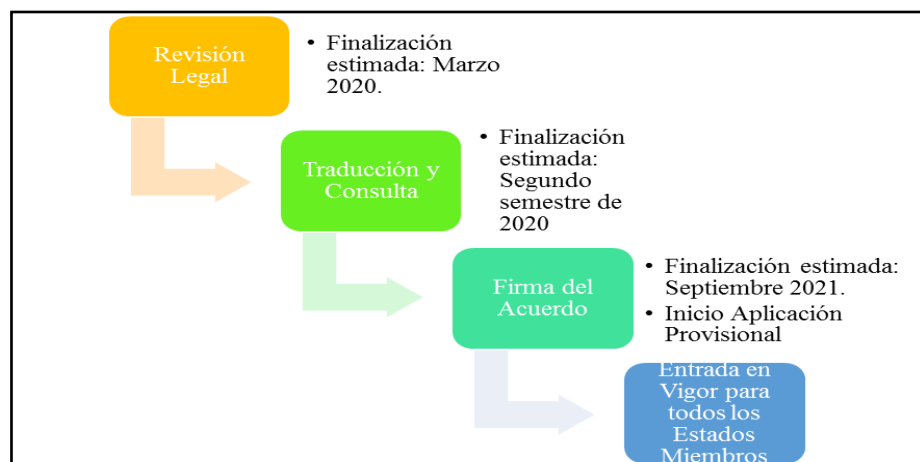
Revisión Legal

• Finalización estimada: Marzo 2020.

Traducción y Consulta

• Finalización estimada: Segundo semestre de 2020

Firma del Acuerdo

• Finalización estimada: Septiembre 2021.
• Inicio Aplicación Provisional

Entrada en Vigor para todos los Estados Miembros